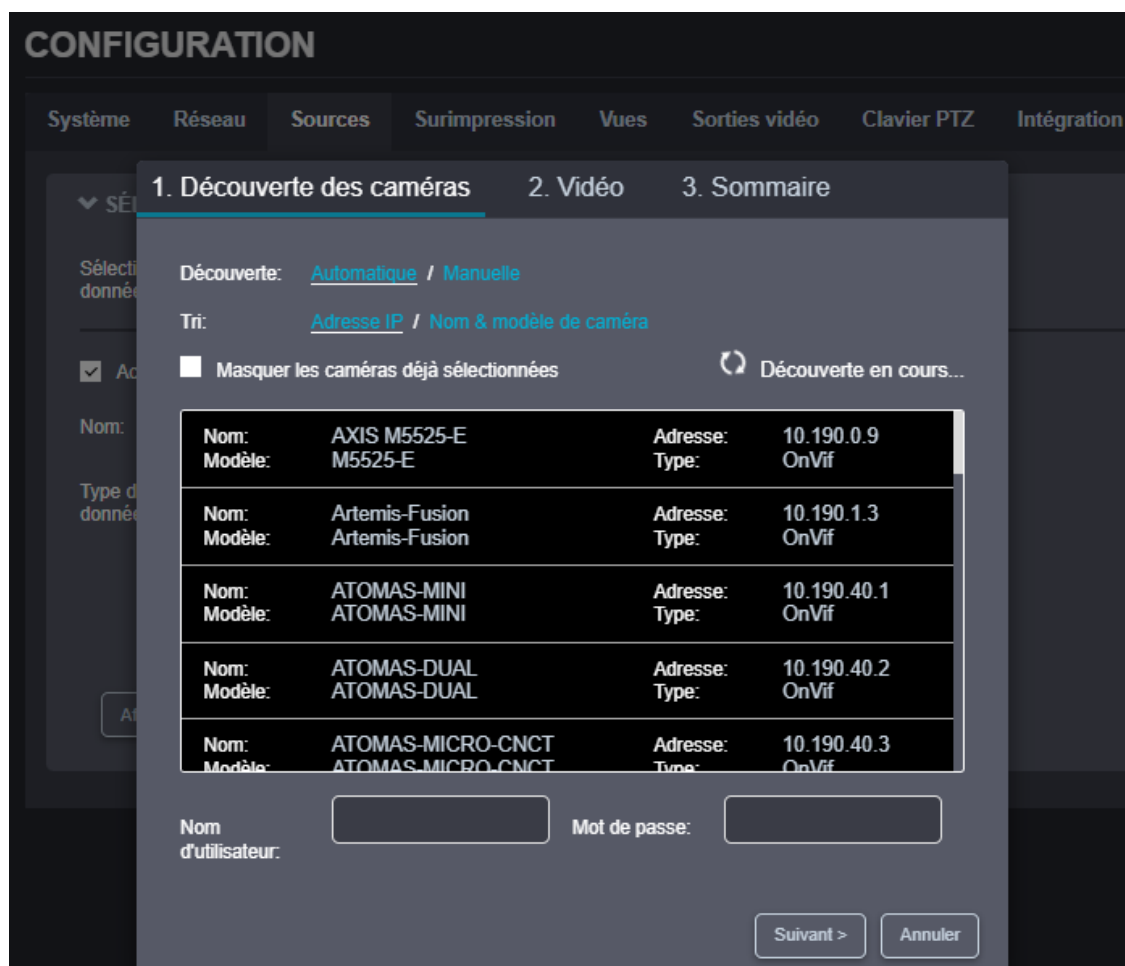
CONFIGURATION

Système Réseau Sources Surimpression Vues Sorties vidéo Clavier PTZ Intégration

SÉ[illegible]

Sélecti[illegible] donné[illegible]

Ac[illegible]

Nom:

Type d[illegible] donné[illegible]

A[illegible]

1. Découverte des caméras 2. Vidéo 3. Sommaire

Découverte: Automatique / Manuelle

Tri: Adresse IP / Nom & modèle de caméra

Masquer les caméras déjà sélectionnées

Découverte en cours...

| | | | |
|---|---|---|---|
| Nom: | AXIS M5525-E | Adresse: | 10.190.0.9 |
| Modèle: | M5525-E | Type: | OnVif |
| Nom: | Artemis-Fusion | Adresse: | 10.190.1.3 |
| Modèle: | Artemis-Fusion | Type: | OnVif |
| Nom: | ATOMAS-MINI | Adresse: | 10.190.40.1 |
| Modèle: | ATOMAS-MINI | Type: | OnVif |
| Nom: | ATOMAS-DUAL | Adresse: | 10.190.40.2 |
| Modèle: | ATOMAS-DUAL | Type: | OnVif |
| Nom: | ATOMAS-MICRO-CNCT | Adresse: | 10.190.40.3 |
| Modèle: | ATOMAS-MICRO-CNCT | Type: | OnVif |

Nom d'utilisateur:

Mot de passe:

Suivant >

Annuler